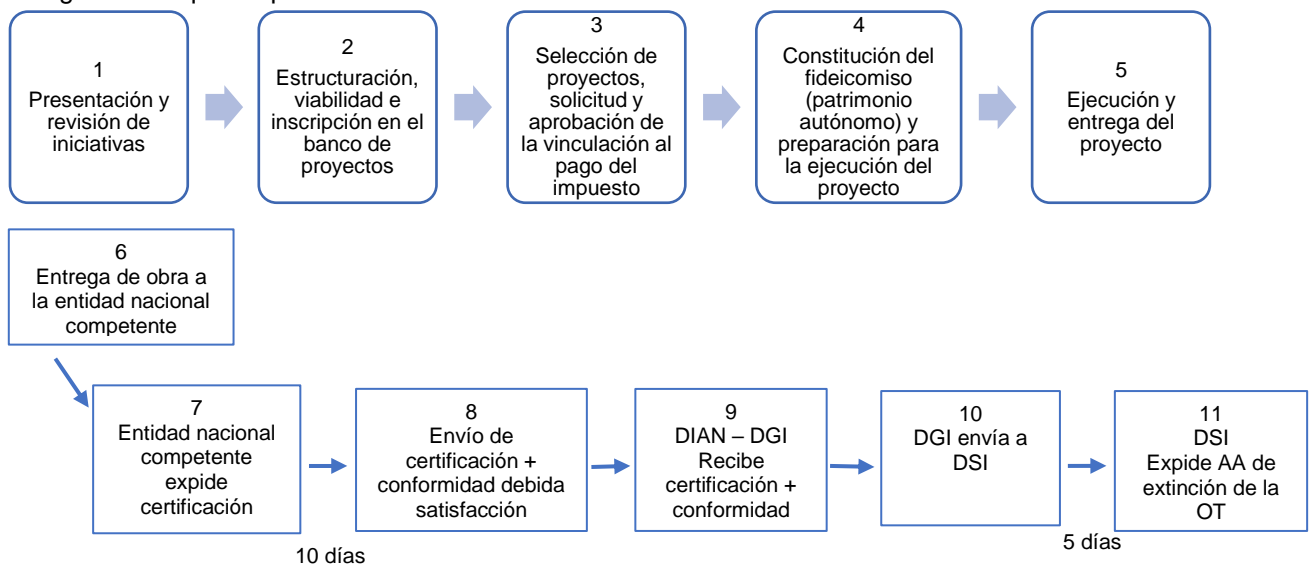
1
Presentación y revisión de iniciativas

2
Estructuración, viabilidad e inscripción en el banco de proyectos

3
Selección de proyectos, solicitud y aprobación de la vinculación al pago del impuesto

4
Constitución del fideicomiso (patrimonio autónomo) y preparación para la ejecución del proyecto

5
Ejecución y entrega del proyecto

6
Entrega de obra a la entidad nacional competente

7
Entidad nacional competente expide certificación

8
Envío de certificación + conformidad debida satisfacción

9
DIAN – DGI
Recibe certificación + conformidad

10
DGI envía a DSI

11
DSI
Expide AA de extinción de la OT

10 días

5 días